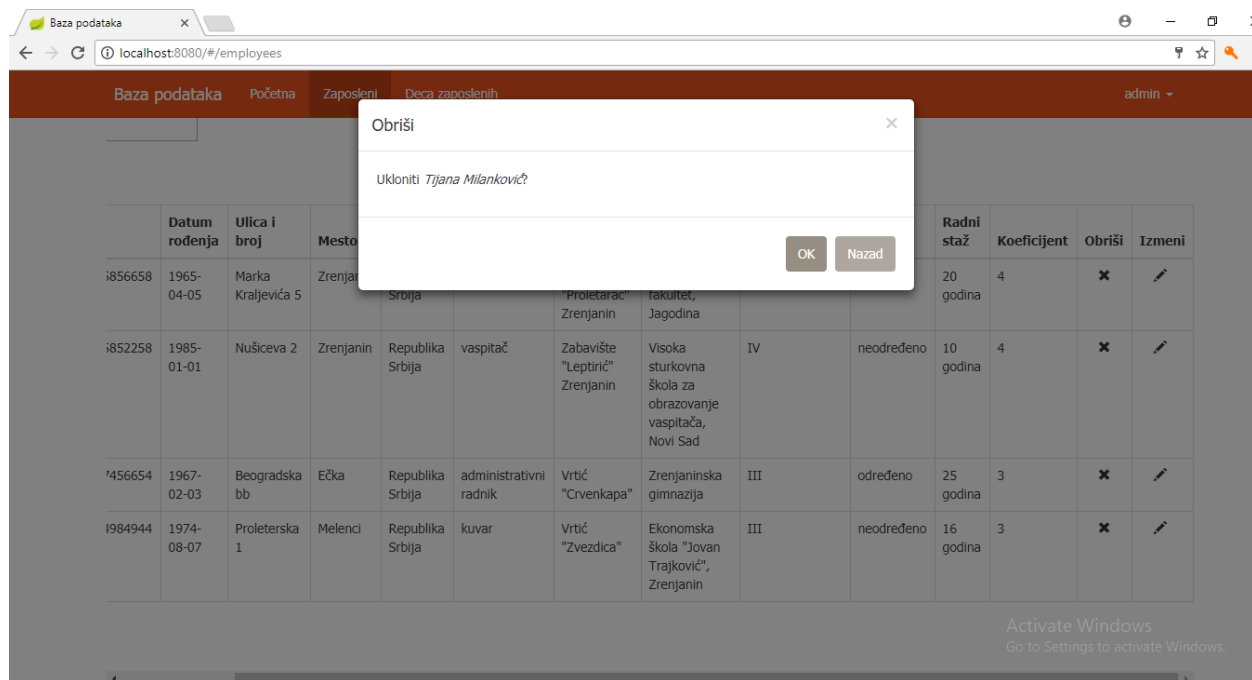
Baza podataka ×

localhost:8080/#/employees

Baza podataka Početna Zaposleni Deca zaposlenih admin

Obriši ×

Ukloniti Tijana Milanković?

OK Nazad

| | Datum rođenja | Ulica i broj | Mesto | | | | | | | Radni staž | Koeficijent | Obriši | Izmeni |
|---|---|---|---|---|---|---|---|---|---|---|---|---|---|
| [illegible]856658 | 1965-04-05 | Marka Kraljevića 5 | Zrenjan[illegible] | Srbija | | "Proletarac" Zrenjanin | fakultet, Jagodina | | | 20 godina | 4 | ✖ | ✎ |
| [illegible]852258 | 1985-01-01 | Nušiceva 2 | Zrenjanin | Republika Srbija | vaspitač | Zabavište "Leptirić" Zrenjanin | Visoka sturkovna škola za obrazovanje vaspitača, Novi Sad | IV | neodređeno | 10 godina | 4 | ✖ | ✎ |
| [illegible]456654 | 1967-02-03 | Beogradska bb | Ečka | Republika Srbija | administrativni radnik | Vrtić "Crvenkapa" | Zrenjaninska gimnazija | III | određeno | 25 godina | 3 | ✖ | ✎ |
| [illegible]984944 | 1974-08-07 | Proleterska 1 | Melenci | Republika Srbija | kuvar | Vrtić "Zvezdica" | Ekonomska škola "Jovan Trajković", Zrenjanin | III | neodređeno | 16 godina | 3 | ✖ | ✎ |

Activate Windows
Go to Settings to activate Windows.